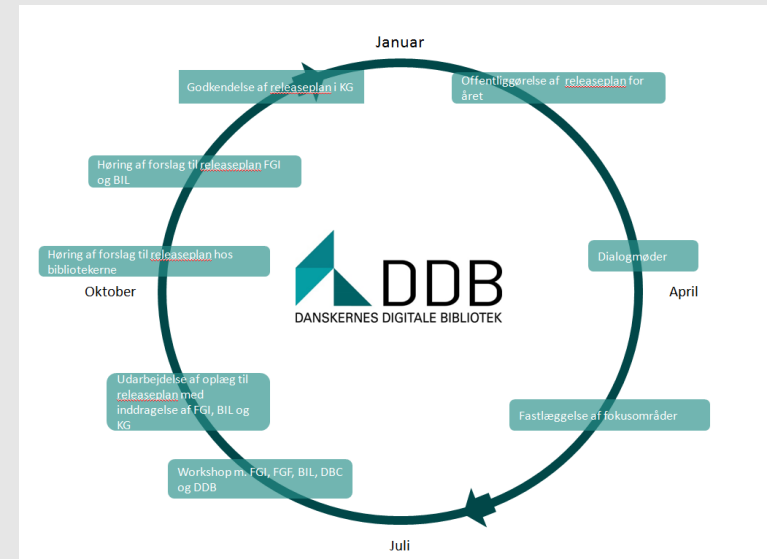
Januar

Godkendelse af releaseplan i KG

Offentliggørelse af releaseplan for året

Høring af forslag til releaseplan FGI og BIL

Høring af forslag til releaseplan hos bibliotekerne

Dialogmøder

DDB
DANSKERNES DIGITALE BIBLIOTEK

Oktober

April

Udarbejdelse af oplæg til releaseplan med inddragelse af FGI, BIL og KG

Fastlæggelse af fokusområder

Workshop m. FGI, FGF, BIL, DBC og DDB

Juli